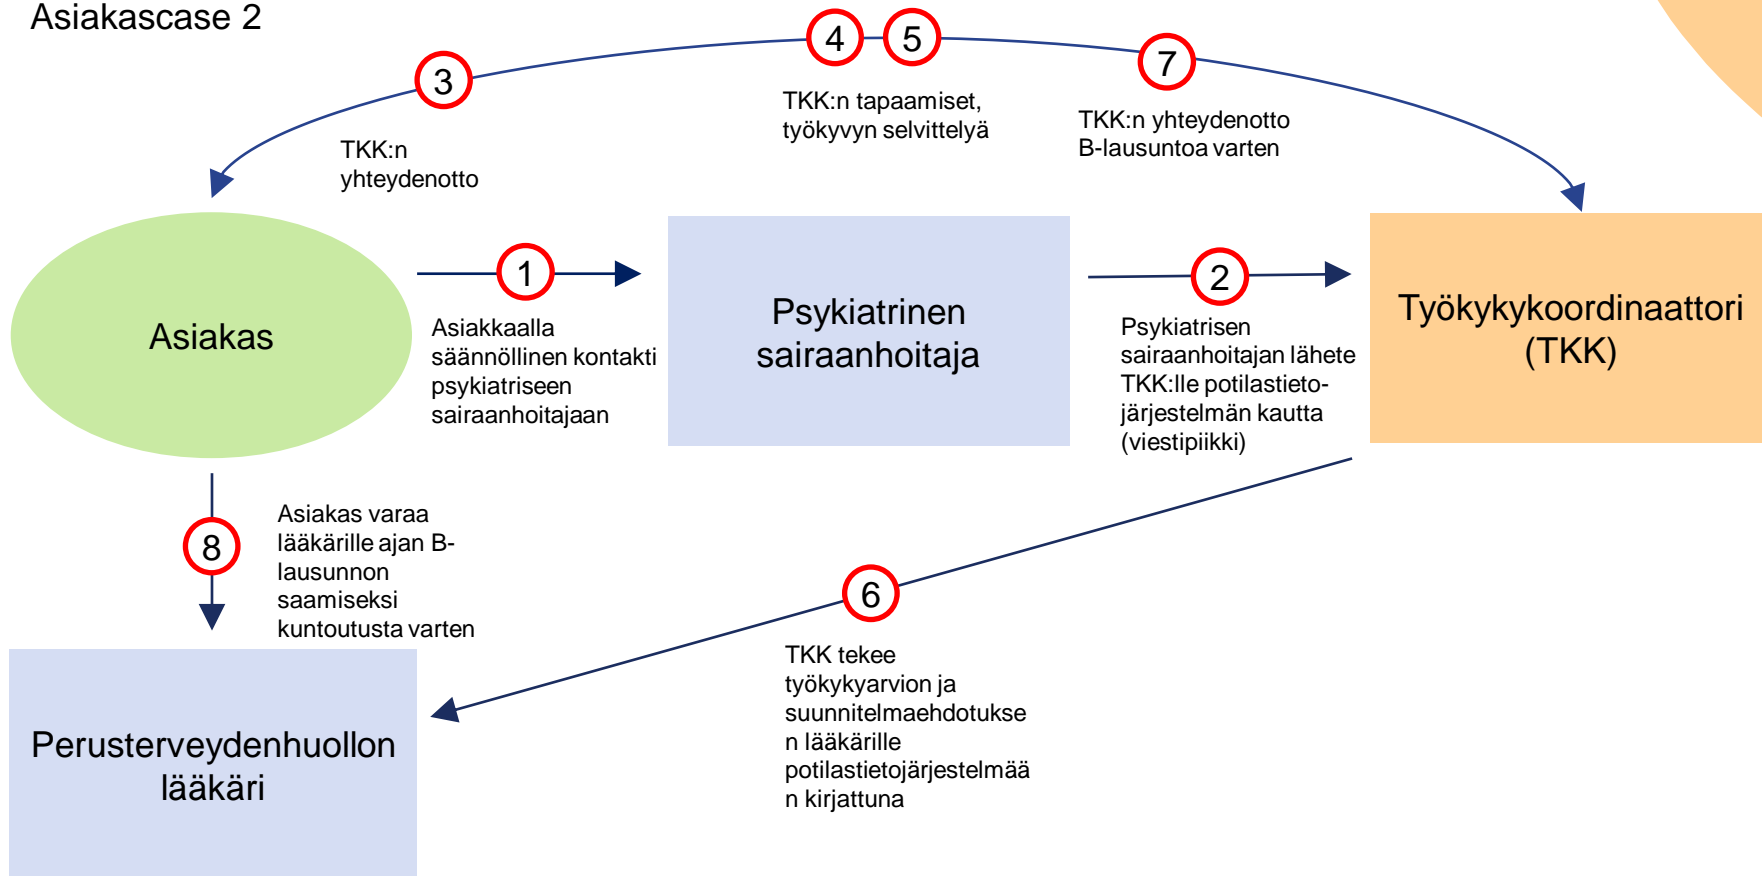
Asiakascase 2

3

TKK:n yhteydenotto

4 5

TKK:n tapaamiset, työkyvyn selvittelyä

7

TKK:n yhteydenotto B-lausuntoa varten

Asiakas

1

Asiakkaalla säännöllinen kontakti psykiatriseen sairaanhoitajaan

Psykiatrinen sairaanhoitaja

2

Psykiatrisen sairaanhoitajan lähete TKK:lle potilastietojärjestelmän kautta (viestipiikki)

Työkykykoordinaattori (TKK)

8

Asiakas varaa lääkärille ajan B-lausunnon saamiseksi kuntoutusta varten

6

TKK tekee työkykyarvion ja suunnitelmaehdotuksen lääkärille potilastietojärjestelmään kirjattuna

Perusterveydenhuollon lääkäri